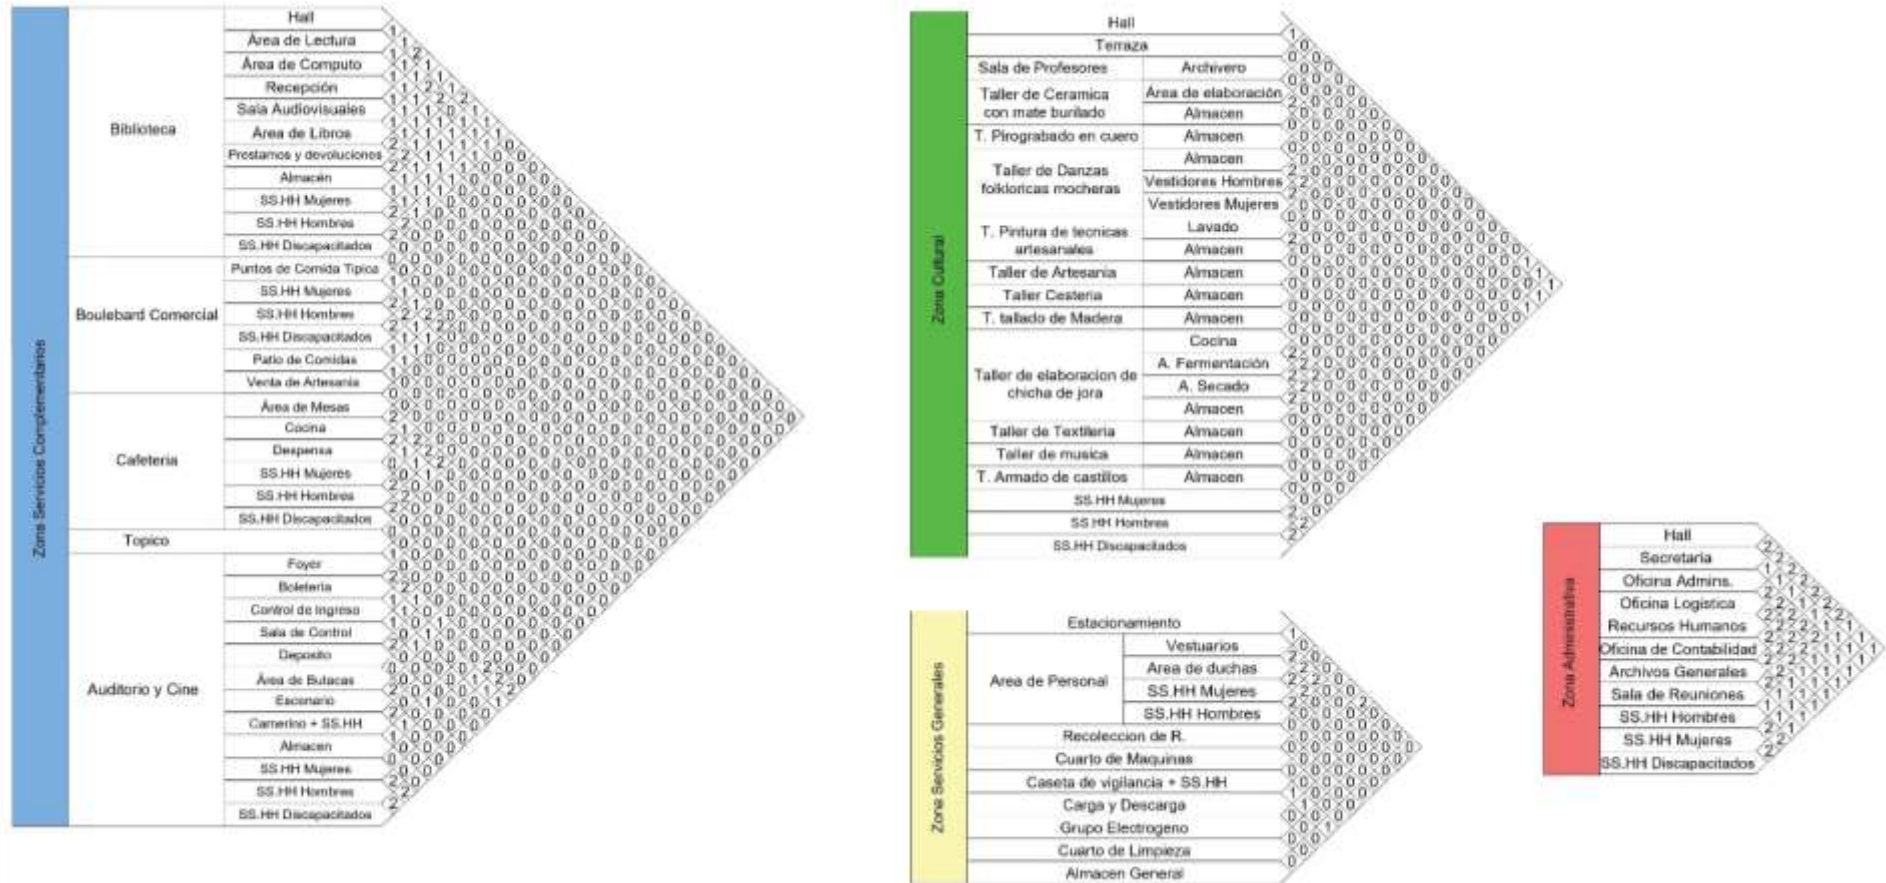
Zona Servicios Complementarios

Biblioteca
Hall
Área de Lectura
Área de Computo
Recepción
Sala Audiovisuales
Área de Libros
Prestamos y devoluciones
Almacén
SS.HH Mujeres
SS.HH Hombres
SS.HH Discapacitados

Boulebard Comercial
Puntos de Comida Tipica
SS.HH Mujeres
SS.HH Hombres
SS.HH Discapacitados
Patio de Comidas
Venta de Artesanía

Cafeteria
Área de Mesas
Cocina
Despensa
SS.HH Mujeres
SS.HH Hombres
SS.HH Discapacitados

Topico

Auditorio y Cine
Foyer
Boleteria
Control de Ingreso
Sala de Control
Deposito
Área de Butacas
Escenario
Camerino + SS.HH
Almacen
SS.HH Mujeres
SS.HH Hombres
SS.HH Discapacitados

Zona Cultural
Hall
Terraza
Sala de Profesores | Archivero
Taller de Ceramica con mate burilado | Área de elaboración
Almacen
T. Pirograbado en cuero | Almacen
Taller de Danzas folkloricas mocheras | Almacen
Vestidores Hombres
Vestidores Mujeres
T. Pintura de tecnicas artesanales | Lavado
Almacen
Taller de Artesanía | Almacen
Taller Cesteria | Almacen
T. tallado de Madera | Almacen
Taller de elaboracion de chicha de jora | Cocina
A. Fermentación
A. Secado
Almacen
Taller de Textileria | Almacen
Taller de musica | Almacen
T. Armado de castillos | Almacen
SS.HH Mujeres
SS.HH Hombres
SS.HH Discapacitados

Zona Servicios Generales
Estacionamiento
Area de Personal | Vestuarios
Area de duchas
SS.HH Mujeres
SS.HH Hombres
Recoleccion de R.
Cuarto de Maquinas
Caseta de vigilancia + SS.HH
Carga y Descarga
Grupo Electrogeno
Cuarto de Limpieza
Almacen General

Zona Administrativa
Hall
Secretaria
Oficina Admins.
Oficina Logistica
Recursos Humanos
Oficina de Contabilidad
Archivos Generales
Sala de Reuniones
SS.HH Hombres
SS.HH Mujeres
SS.HH Discapacitados